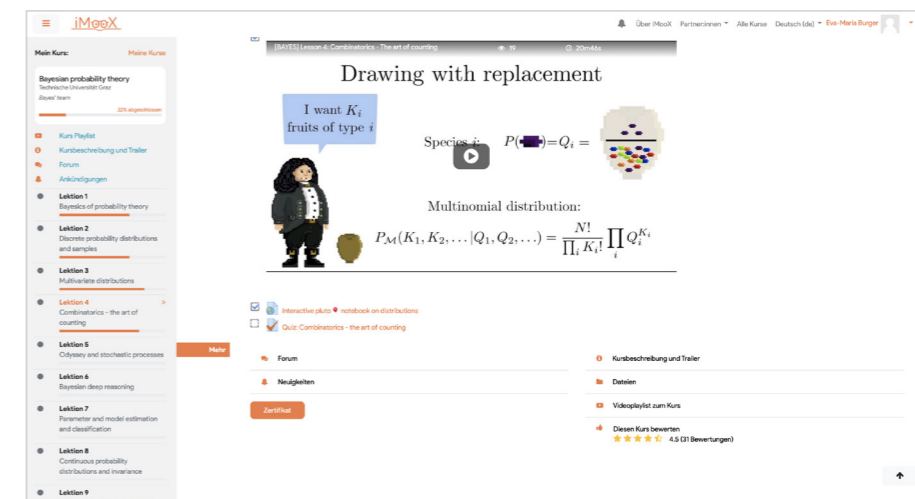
≡ iMooX

Über iMooX Partnerinnen Alle Kurse Deutsch (de) Eva-Maria Burger

Mein Kurs: Meine Kurse

Bayesian probability theory
Technische Universität Graz
Bayes' team
22% abgeschlossen

Kurs Playlist
Kursbeschreibung und Trailer
Forum
Ankündigungen

Lektion 1
Bayesics of probability theory

Lektion 2
Discrete probability distributions and samples

Lektion 3
Multivariate distributions

Lektion 4
Combinatorics - the art of counting

Lektion 5
Odyssey and stochastic processes

Lektion 6
Bayesian deep reasoning

Lektion 7
Parameter and model estimation and classification

Lektion 8
Continuous probability distributions and invariance

Lektion 9

Mehr

[BAYES] Lesson 4: Combinatorics - The art of counting 19 20m46s

Drawing with replacement

I want $K_i$ fruits of type $i$

Species $i$: $P(\;)=Q_i=$

Multinomial distribution:

$P_{\mathcal{M}}(K_1,K_2,\ldots|Q_1,Q_2,\ldots)=\frac{N!}{\prod_i K_i!}\prod_i Q_i^{K_i}$

Interactive pluto notebook on distributions
Quiz: Combinatorics - the art of counting

Forum
Neuigkeiten
Zertifikat

Kursbeschreibung und Trailer
Dateien
Videoplaylist zum Kurs
Diesen Kurs bewerten
4.5 (31 Bewertungen)